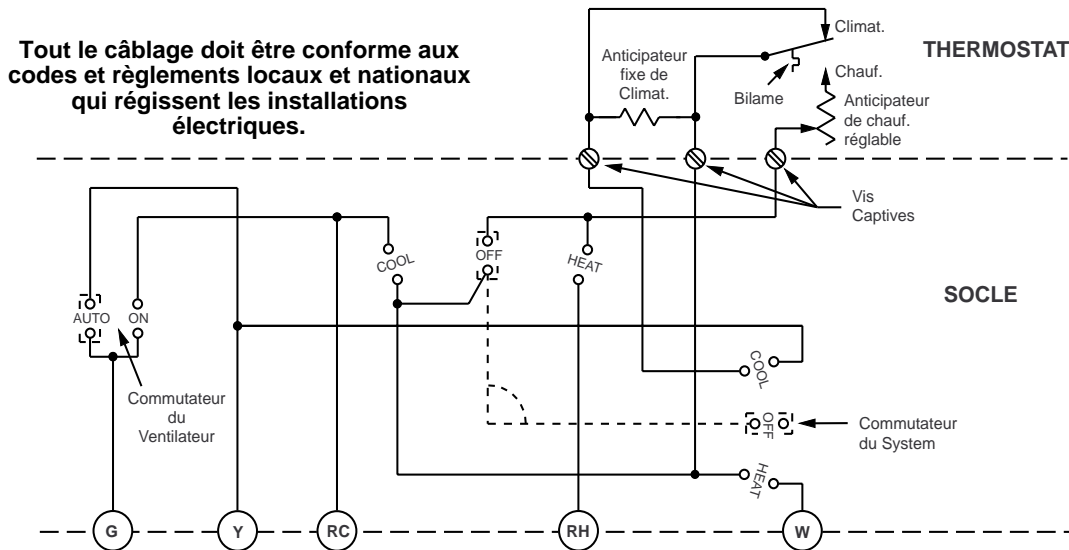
Tout le câblage doit être conforme aux codes et règlements locaux et nationaux qui régissent les installations électriques.

Climat.

THERMOSTAT

Anticipateur fixe de Climat.

Bilame

Chauf.

Anticipateur de chauf. réglable

Vis Captives

COOL

OFF

HEAT

SOCLE

AUTO

ON

Commutateur du Ventilateur

COOL

OFF

Commutateur du System

HEAT

G

Y

RC

RH

W